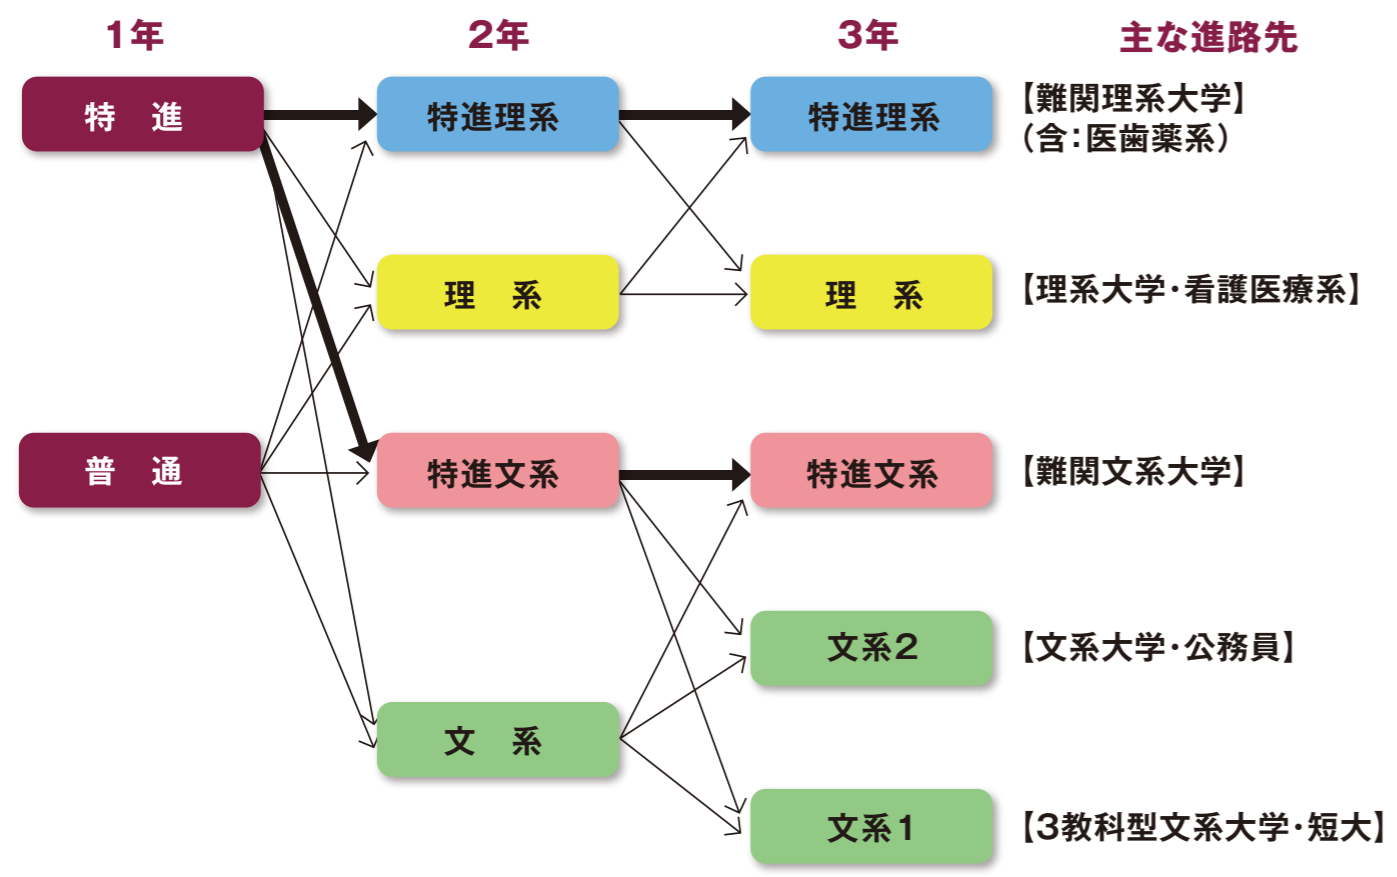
1年

2年

3年

主な進路先

特　進

特進理系

特進理系

【難関理系大学】
（含：医歯薬系）

理　系

理　系

【理系大学・看護医療系】

普　通

特進文系

特進文系

【難関文系大学】

文系2

【文系大学・公務員】

文　系

文系1

【3教科型文系大学・短大】